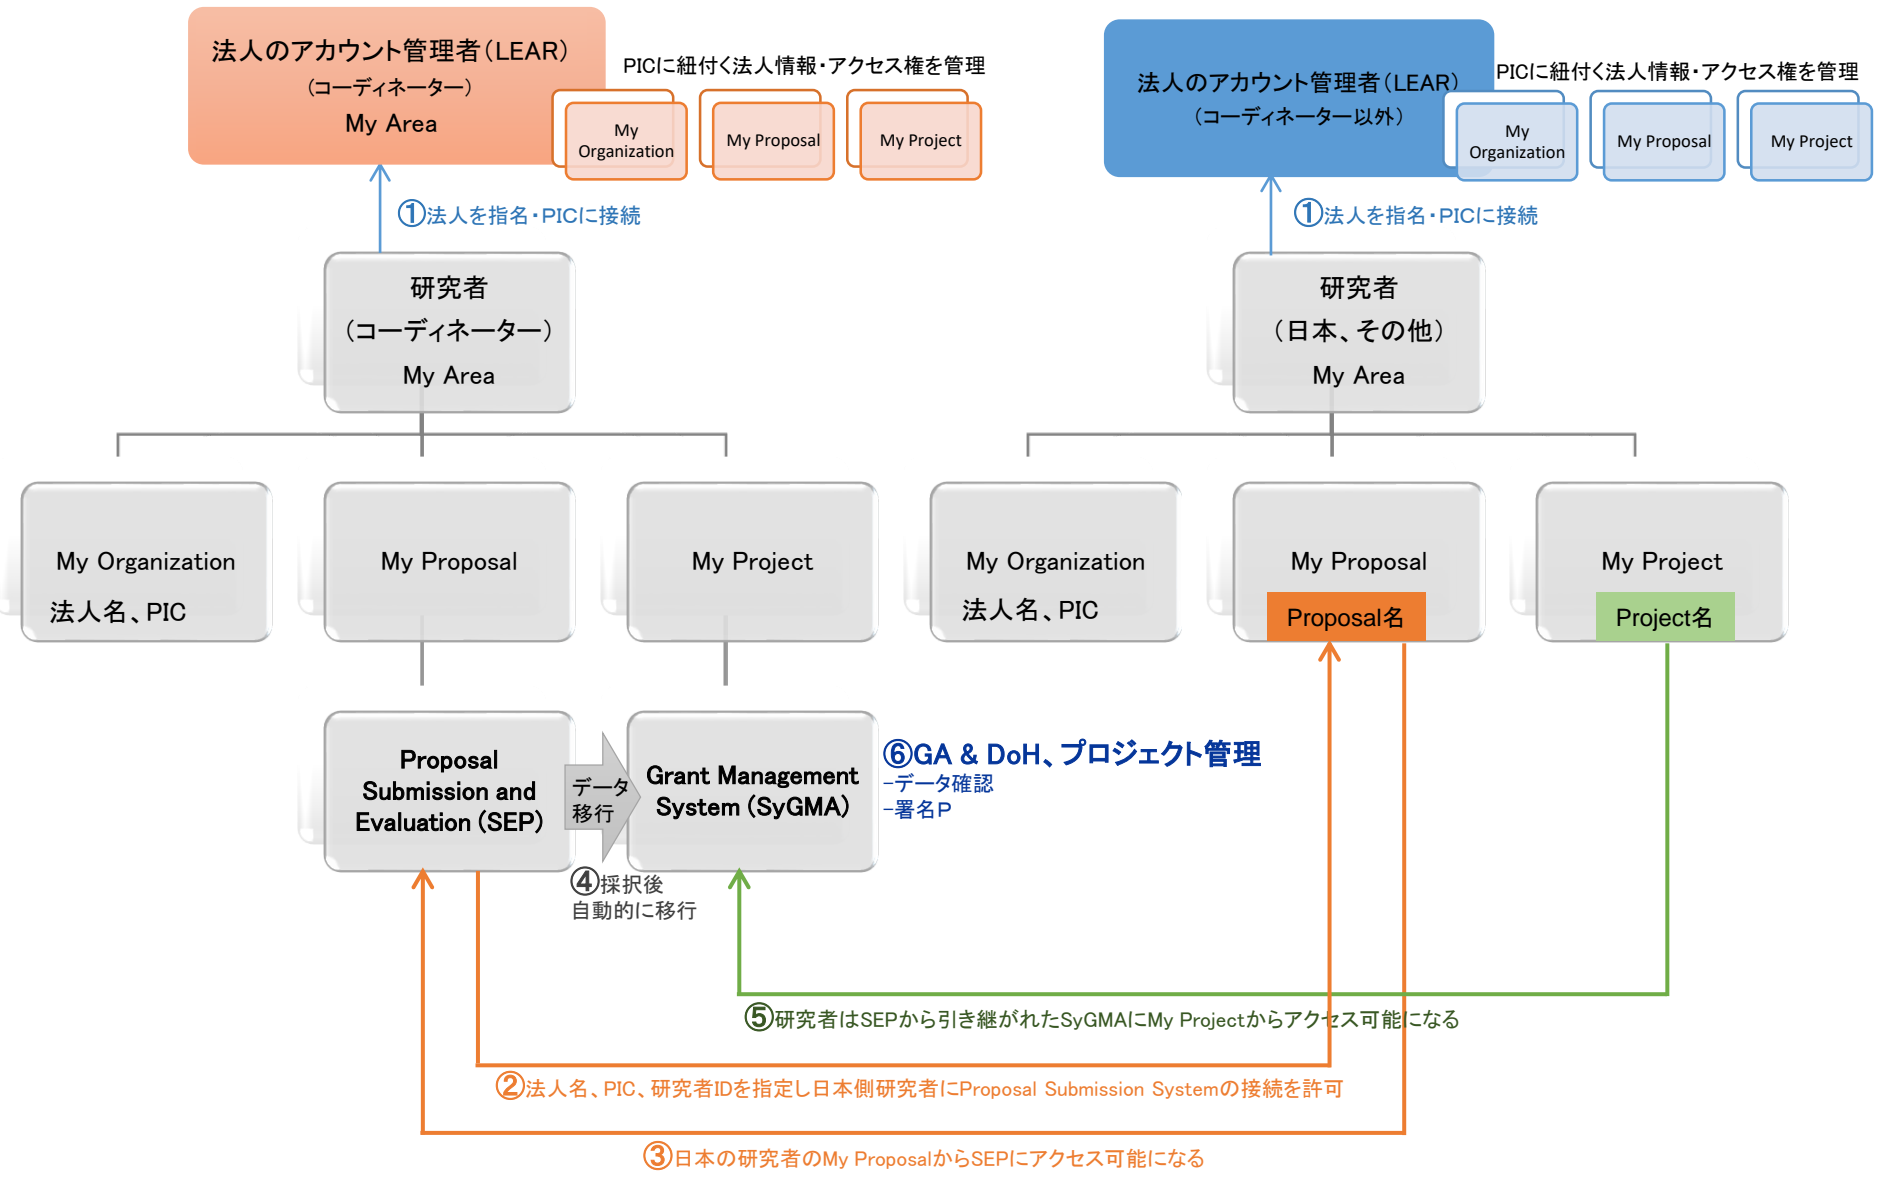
法人のアカウント管理者(LEAR)
(コーディネーター)
My Area

PICに紐付く法人情報・アクセス権を管理

My Organization

My Proposal

My Project

①法人を指名・PICに接続

研究者
(コーディネーター)
My Area

My Organization
法人名、PIC

My Proposal

My Project

Proposal Submission and Evaluation (SEP)

データ移行

Grant Management System (SyGMA)

④採択後
自動的に移行

法人のアカウント管理者(LEAR)
(コーディネーター以外)

PICに紐付く法人情報・アクセス権を管理

My Organization

My Proposal

My Project

①法人を指名・PICに接続

研究者
(日本、その他)
My Area

My Organization
法人名、PIC

My Proposal
Proposal名

My Project
Project名

⑥GA & DoH、プロジェクト管理
-データ確認
-署名P

⑤研究者はSEPから引き継がれたSyGMAにMy Projectからアクセス可能になる

②法人名、PIC、研究者IDを指定し日本側研究者にProposal Submission Systemの接続を許可

③日本の研究者のMy ProposalからSEPにアクセス可能になる